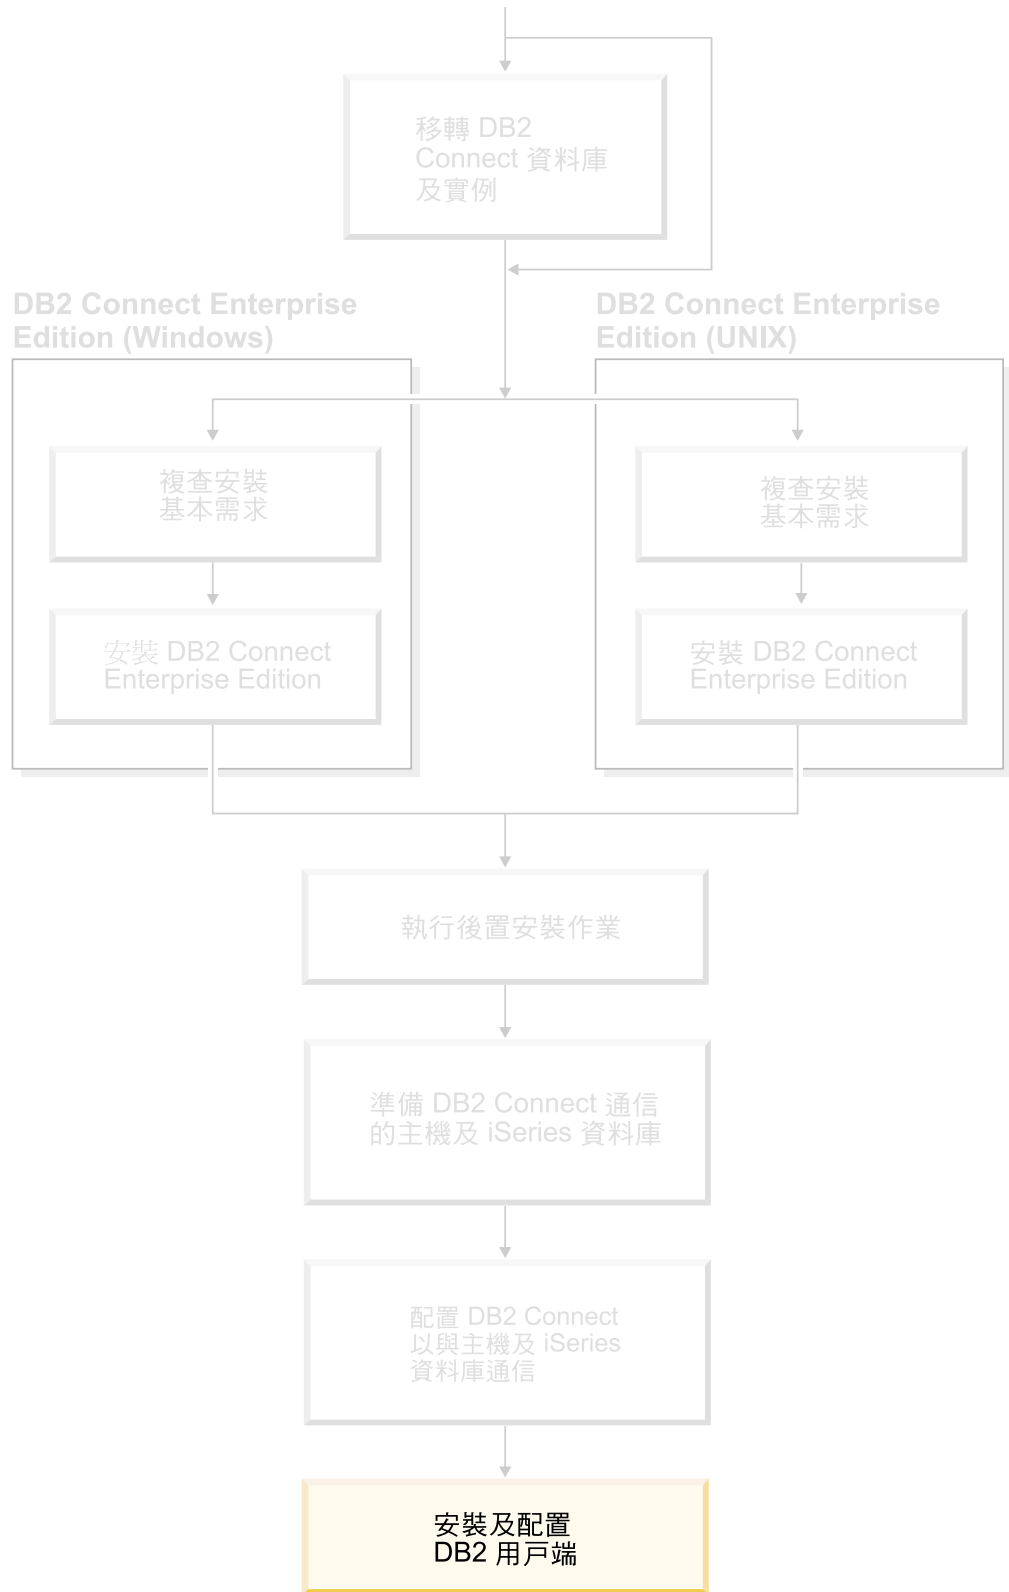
移轉 DB2 Connect 資料庫及實例

DB2 Connect Enterprise Edition (Windows)

DB2 Connect Enterprise Edition (UNIX)

複查安裝基本需求

安裝 DB2 Connect Enterprise Edition

複查安裝基本需求

安裝 DB2 Connect Enterprise Edition

執行後置安裝作業

準備 DB2 Connect 通信的主機及 iSeries 資料庫

配置 DB2 Connect 以與主機及 iSeries 資料庫通信

安裝及配置 DB2 用戶端